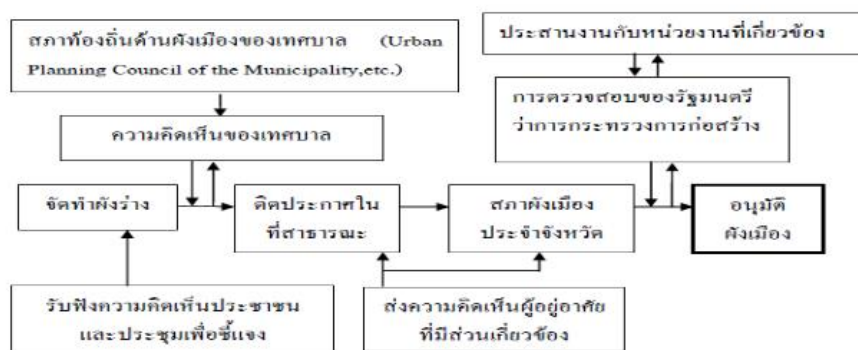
สภาท้องถิ่นด้านผังเมืองของเทศบาล (Urban Planning Council of the Municipality,etc.)

ความคิดเห็นของเทศบาล

จัดทำผังร่าง

ติดประกาศในที่สาธารณะ

สภาผังเมืองประจำจังหวัด

อนุมัติผังเมือง

ประสานงานกับหน่วยงานที่เกี่ยวข้อง

การตรวจสอบของรัฐมนตรีว่าการกระทรวงการก่อสร้าง

รับฟังความคิดเห็นประชาชนและประชุมเพื่อชี้แจง

ส่งความคิดเห็นผู้อยู่อาศัยที่มีส่วนเกี่ยวข้อง